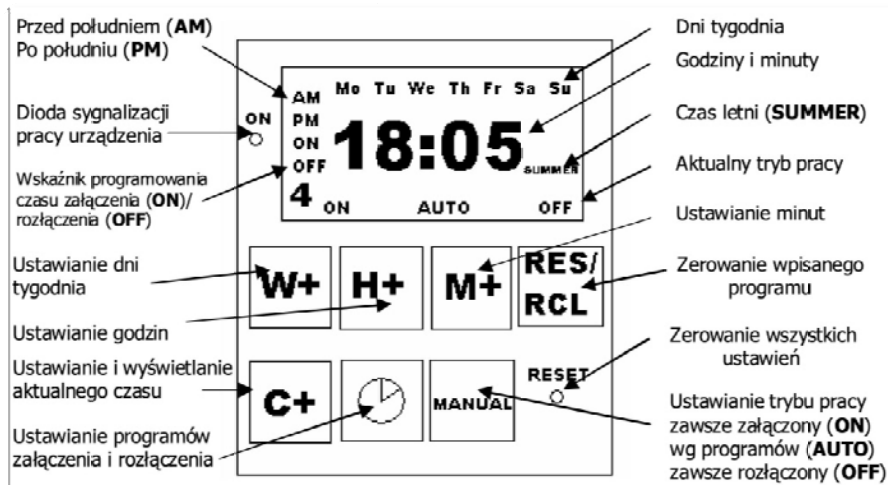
Przed południem (**AM**)
Po południu (**PM**)

Dioda sygnalizacji pracy urządzenia

Wskaźnik programowania czasu załączenia (**ON**)/ rozłączenia (**OFF**)

Ustawianie dni tygodnia

Ustawianie godzin

Ustawianie i wyświetlanie aktualnego czasu

Ustawianie programów załączenia i rozłączenia

Dni tygodnia

Godziny i minuty

Czas letni (**SUMMER**)

Aktualny tryb pracy

Ustawianie minut

Zerowanie wpisanego programu

Zerowanie wszystkich ustawień

Ustawianie trybu pracy zawsze załączony (**ON**) wg programów (**AUTO**) zawsze rozłączony (**OFF**)

ON

AM
PM
ON
OFF

Mo Tu We Th Fr Sa Su

18:05

SUMMER

4 ON AUTO OFF

W+ H+ M+ RES/ RCL

C+ MANUAL

RESET